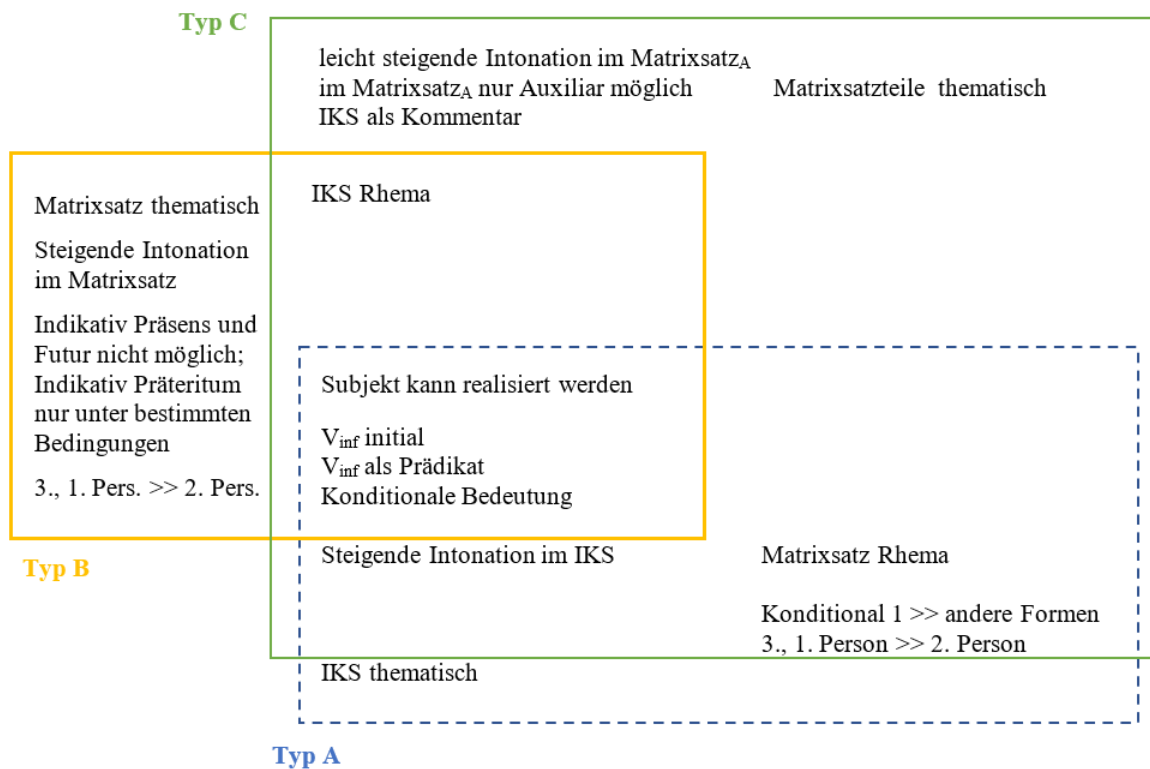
Typ C

leicht steigende Intonation im Matrixsatz$_A$
im Matrixsatz$_A$ nur Auxiliar möglich
IKS als Kommentar

Matrixsatzteile thematisch

Matrixsatz thematisch

Steigende Intonation im Matrixsatz

Indikativ Präsens und Futur nicht möglich; Indikativ Präteritum nur unter bestimmten Bedingungen

3., 1. Pers. >> 2. Pers.

IKS Rhema

Subjekt kann realisiert werden

V$_{inf}$ initial
V$_{inf}$ als Prädikat
Konditionale Bedeutung

Typ B

Steigende Intonation im IKS

Matrixsatz Rhema

Konditional 1 >> andere Formen
3., 1. Person >> 2. Person

IKS thematisch

Typ A